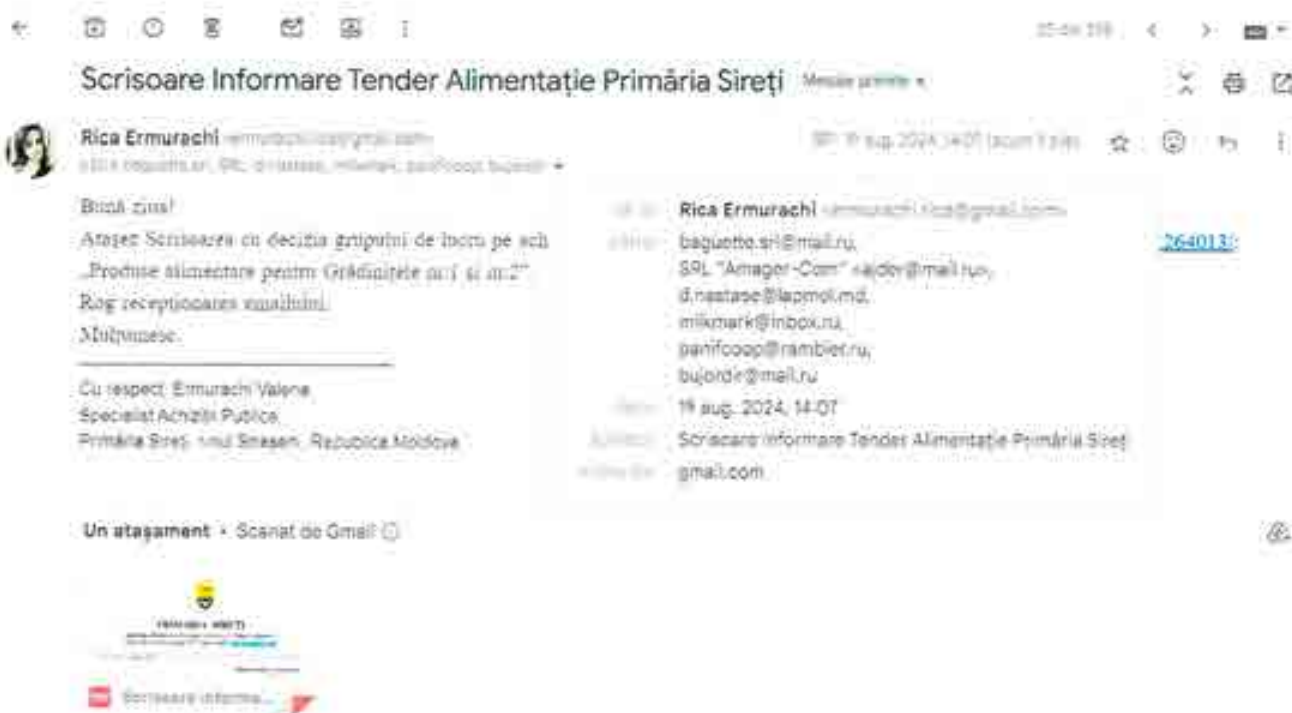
25 din 318

Scrisoare Informare Tender Alimentație Primăria Sireți Mesaje primite ×

Rica Ermurachi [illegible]
către baguette.srl, SRL, d.nastase, milkmark, panifcoop, bujordir ▾

19 aug. 2024, 14:07 (acum 1 zile)

Bună ziua!
Atașez Scrisoarea cu decizia grupului de lucru pe sch „Produse alimentare pentru Grădinițele nr.1 și nr.2"
Rog recepționarea emailului.
Mulțumesc.

Cu respect, Ermurachi Valena
Specialist Achiziții Publice
Primăria Sireți, r-nul Strașeni, Republica Moldova

de la: Rica Ermurachi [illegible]
către: baguette.srl@mail.ru,
SRL "Amager-Com" <ajdev@mail.ru>,
d.nastase@lapmol.md,
milkmark@inbox.ru,
panifcoop@rambler.ru,
bujordir@mail.ru
data: 19 aug. 2024, 14:07
subiect: Scrisoare Informare Tender Alimentație Primăria Sireți
trimis prin: gmail.com

264013:

Un atașament • Scanat de Gmail

PRIMĂRIA SIREȚI

Scrisoare informa...